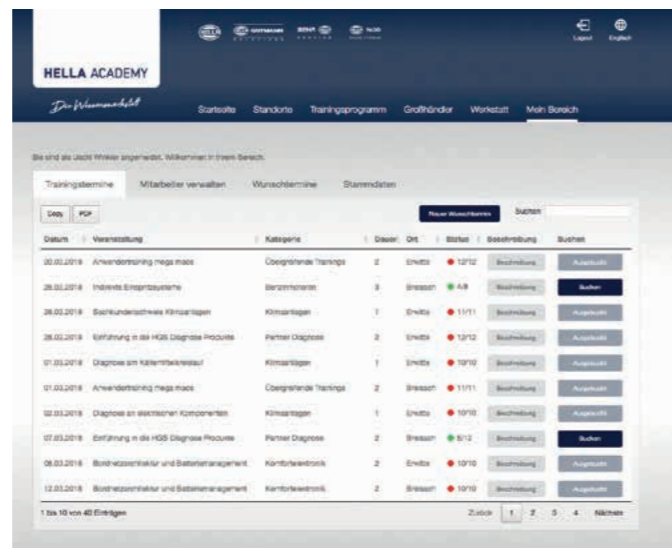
HELLA ACADEMY

Die Wissenswerkstatt

Logout English

Startseite Standorte Trainingsprogramm Großhändler Werkstatt Mein Bereich

Sie sind als Uschi Winkler angemeldet. Willkommen in Ihrem Bereich.

Trainingstermine Mitarbeiter verwalten Wunschtermine Stammdaten

Copy PDF

Neuer Wunschtermin

Suchen

| Datum | Veranstaltung | Kategorie | Dauer | Ort | Status | Beschreibung | Buchen |
|---|---|---|---|---|---|---|---|
| 20.02.2018 | Anwendertraining mega macs | Übergreifende Trainings | 2 | Erwitte | 12/12 | Beschreibung | Ausgebucht |
| 26.02.2018 | Indirekte Einspritzsysteme | Benzinmotoren | 3 | Bressart | 4/8 | Beschreibung | Buchen |
| 26.02.2018 | Sachkundenachweis Klimaanlagen | Klimaanlagen | 1 | Erwitte | 11/11 | Beschreibung | Ausgebucht |
| 26.02.2018 | Einführung in die HGS Diagnose Produkte | Partner Diagnose | 2 | Erwitte | 12/12 | Beschreibung | Ausgebucht |
| 01.03.2018 | Diagnose am Kältemittelkreislauf | Klimaanlagen | 1 | Erwitte | 10/10 | Beschreibung | Ausgebucht |
| 01.03.2018 | Anwendertraining mega macs | Übergreifende Trainings | 2 | Bressart | 11/11 | Beschreibung | Ausgebucht |
| 02.03.2018 | Diagnose an elektrischen Komponenten | Klimaanlagen | 1 | Erwitte | 10/10 | Beschreibung | Ausgebucht |
| 07.03.2018 | Einführung in die HGS Diagnose Produkte | Partner Diagnose | 2 | Bressart | 8/12 | Beschreibung | Buchen |
| 08.03.2018 | Bordnetzarchitektur und Batteriemanagement | Komfortelektronik | 2 | Erwitte | 10/10 | Beschreibung | Ausgebucht |
| 12.03.2018 | Bordnetzarchitektur und Batteriemanagement | Komfortelektronik | 2 | Bressart | 10/10 | Beschreibung | Ausgebucht |

1 bis 10 von 40 Einträgen

Zurück 1 2 3 4 Nächste